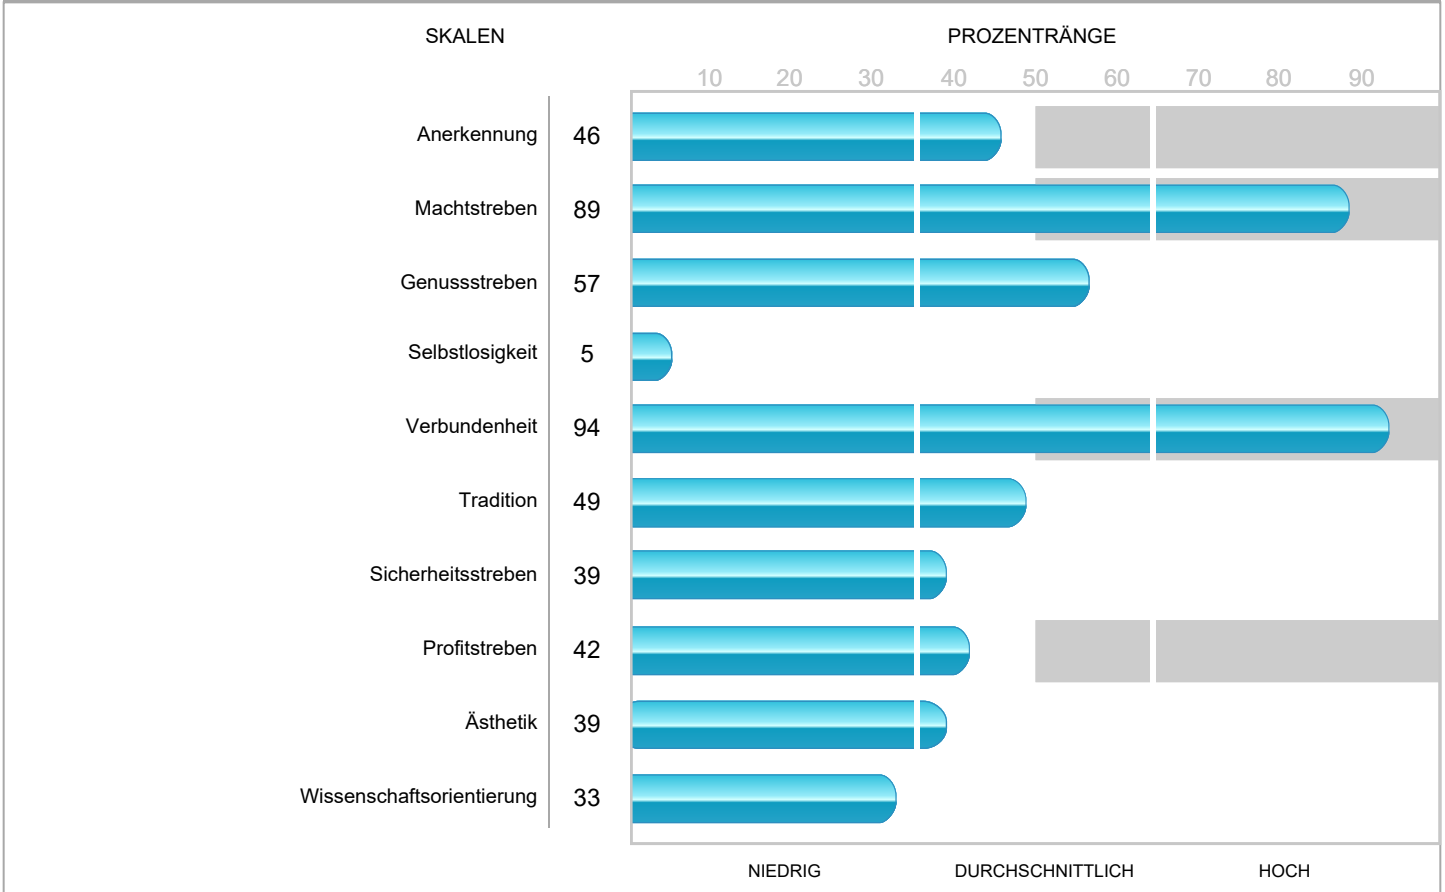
| SKALEN | | PROZENTRÄNGE |
|---|---|---|
| Anerkennung | 46 | |
| Machtstreben | 89 | |
| Genussstreben | 57 | |
| Selbstlosigkeit | 5 | |
| Verbundenheit | 94 | |
| Tradition | 49 | |
| Sicherheitsstreben | 39 | |
| Profitstreben | 42 | |
| Ästhetik | 39 | |
| Wissenschaftsorientierung | 33 | |

10 20 30 40 50 60 70 80 90

NIEDRIG DURCHSCHNITTLICH HOCH